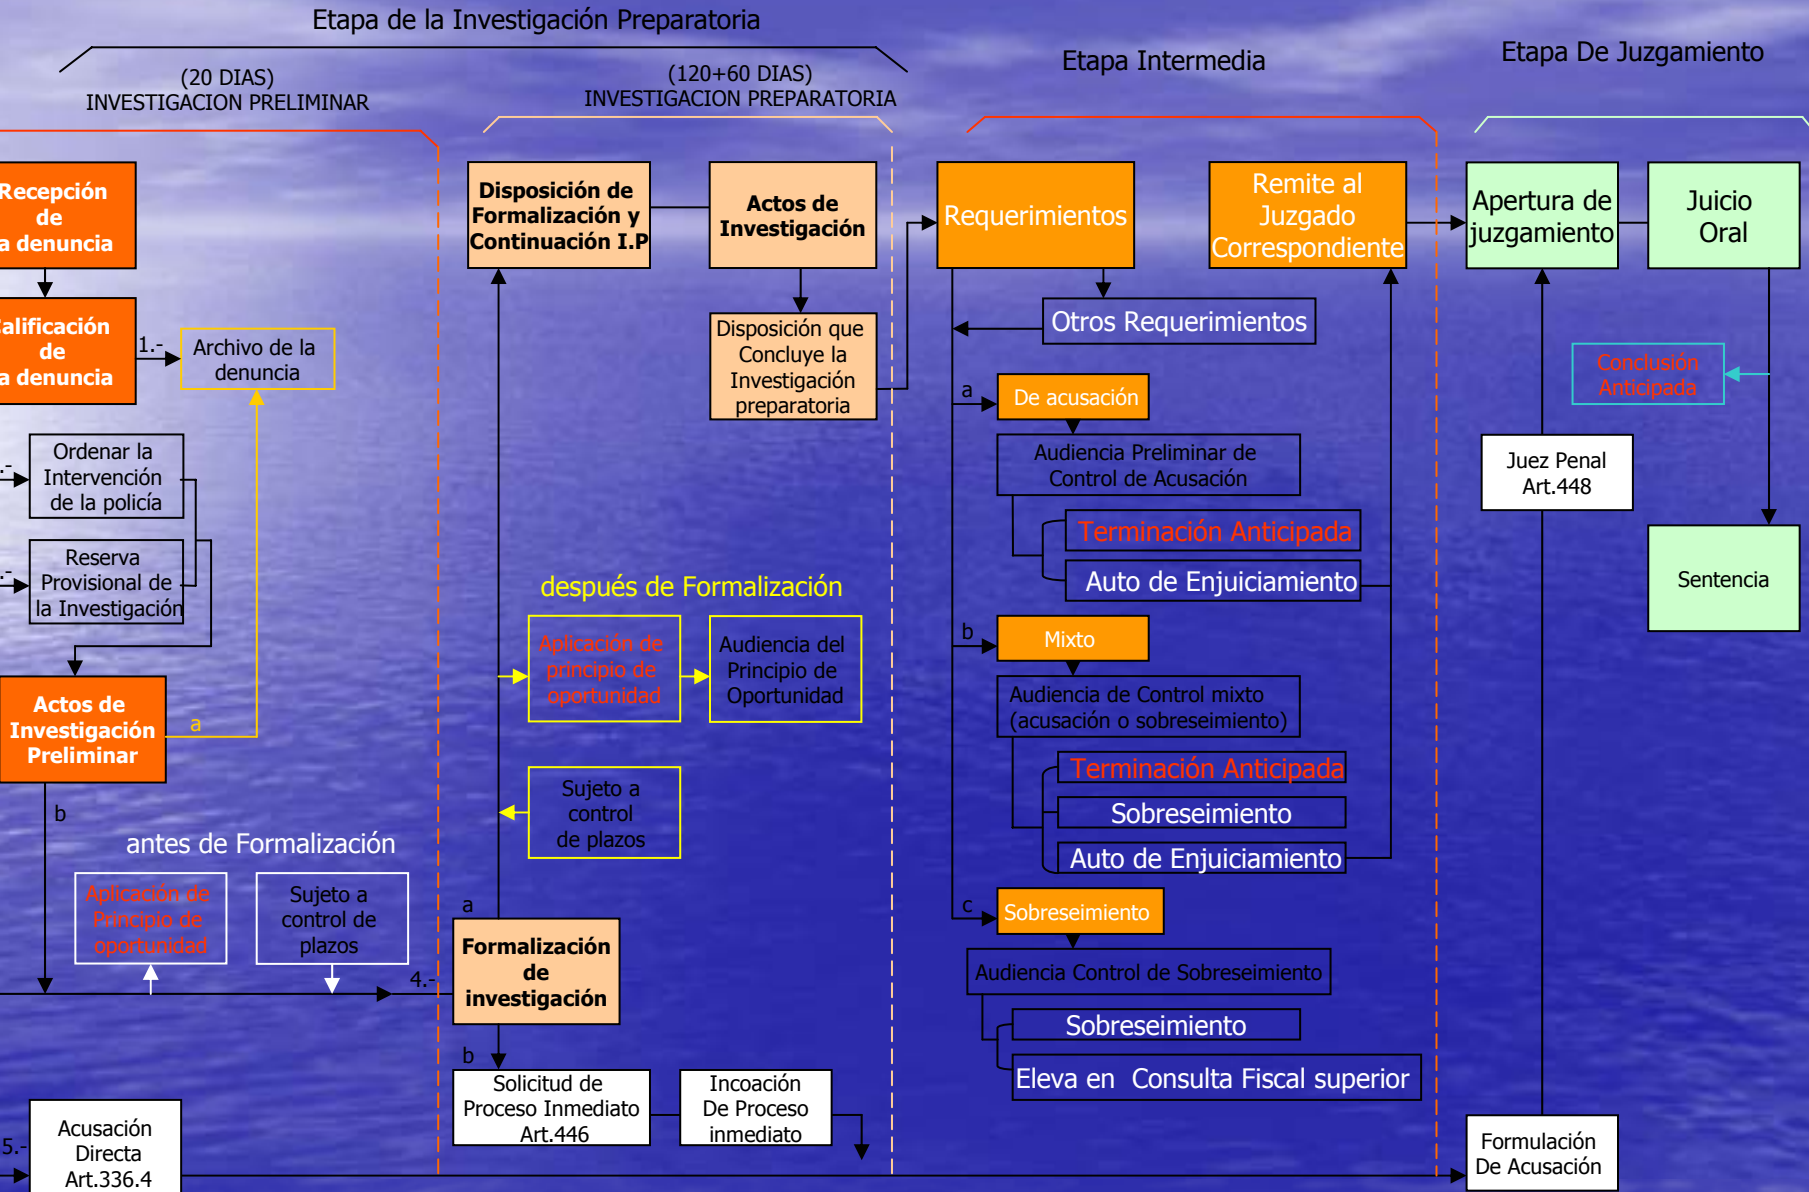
Etapa de la Investigación Preparatoria

(20 DIAS)
INVESTIGACION PRELIMINAR

(120+60 DIAS)
INVESTIGACION PREPARATORIA

Etapa Intermedia

Etapa De Juzgamiento

Recepción de a denuncia

alificación de a denuncia

1.-

Archivo de la denuncia

Ordenar la Intervención de la policía

Reserva Provisional de la Investigación

Actos de Investigación Preliminar

a

b

antes de Formalización

Aplicación de Principio de oportunidad

Sujeto a control de plazos

4.-

5.-

Acusación Directa Art.336.4

Disposición de Formalización y Continuación I.P

Actos de Investigación

Disposición que Concluye la Investigación preparatoria

después de Formalización

Aplicación de principio de oportunidad

Audiencia del Principio de Oportunidad

Sujeto a control de plazos

a

Formalización de investigación

b

Solicitud de Proceso Inmediato Art.446

Incoación De Proceso inmediato

Requerimientos

Remite al Juzgado Correspondiente

Otros Requerimientos

a

De acusación

Audiencia Preliminar de Control de Acusación

Terminación Anticipada

Auto de Enjuiciamiento

b

Mixto

Audiencia de Control mixto (acusación o sobreseimiento)

Terminación Anticipada

Sobreseimiento

Auto de Enjuiciamiento

c

Sobreseimiento

Audiencia Control de Sobreseimiento

Sobreseimiento

Eleva en Consulta Fiscal superior

Apertura de juzgamiento

Juicio Oral

Conclusión Anticipada

Juez Penal Art.448

Sentencia

Formulación De Acusación